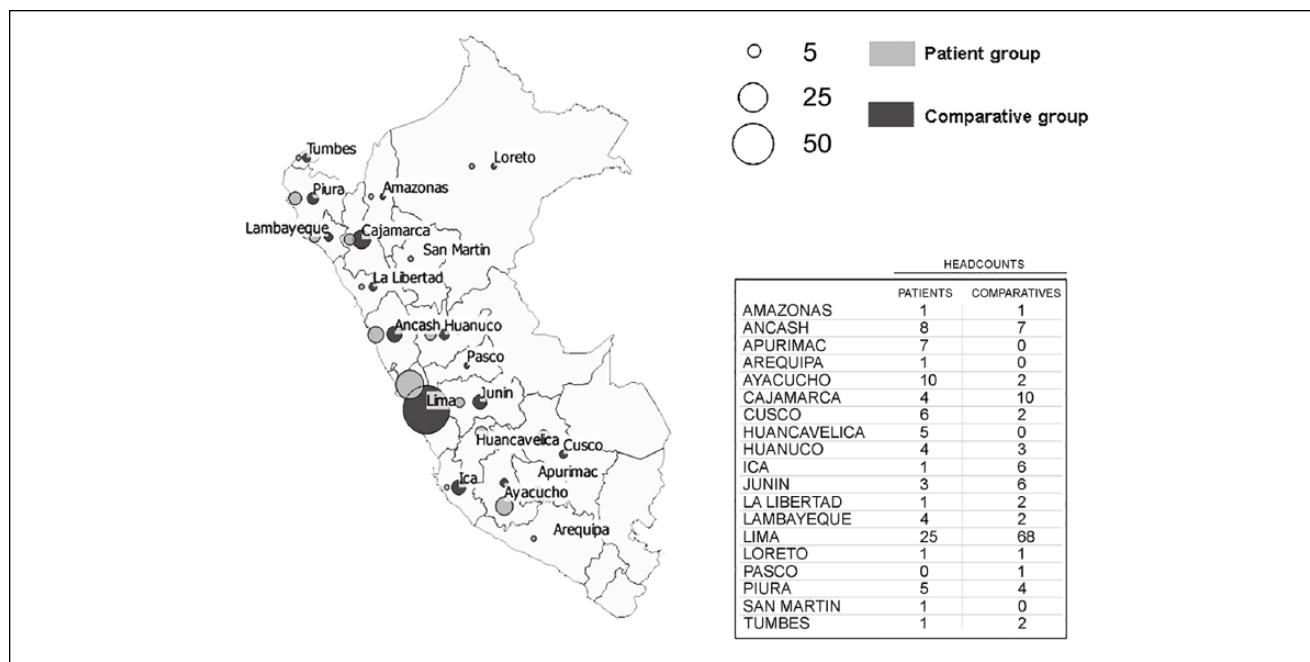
5
25
50

Patient group
Comparative group

Tumbes
Loreto
Piura
Amazonas
Lambayeque
Cajamarca
San Martin
La Libertad
Ancash
Huanuco
Pasco
Lima
Junin
Huancavelica
Cusco
Apurimac
Ica
Ayacucho
Arequipa

| | HEADCOUNTS | |
|---|---|---|
| | PATIENTS | COMPARATIVES |
| AMAZONAS | 1 | 1 |
| ANCASH | 8 | 7 |
| APURIMAC | 7 | 0 |
| AREQUIPA | 1 | 0 |
| AYACUCHO | 10 | 2 |
| CAJAMARCA | 4 | 10 |
| CUSCO | 6 | 2 |
| HUANCAVELICA | 5 | 0 |
| HUANUCO | 4 | 3 |
| ICA | 1 | 6 |
| JUNIN | 3 | 6 |
| LA LIBERTAD | 1 | 2 |
| LAMBAYEQUE | 4 | 2 |
| LIMA | 25 | 68 |
| LORETO | 1 | 1 |
| PASCO | 0 | 1 |
| PIURA | 5 | 4 |
| SAN MARTIN | 1 | 0 |
| TUMBES | 1 | 2 |